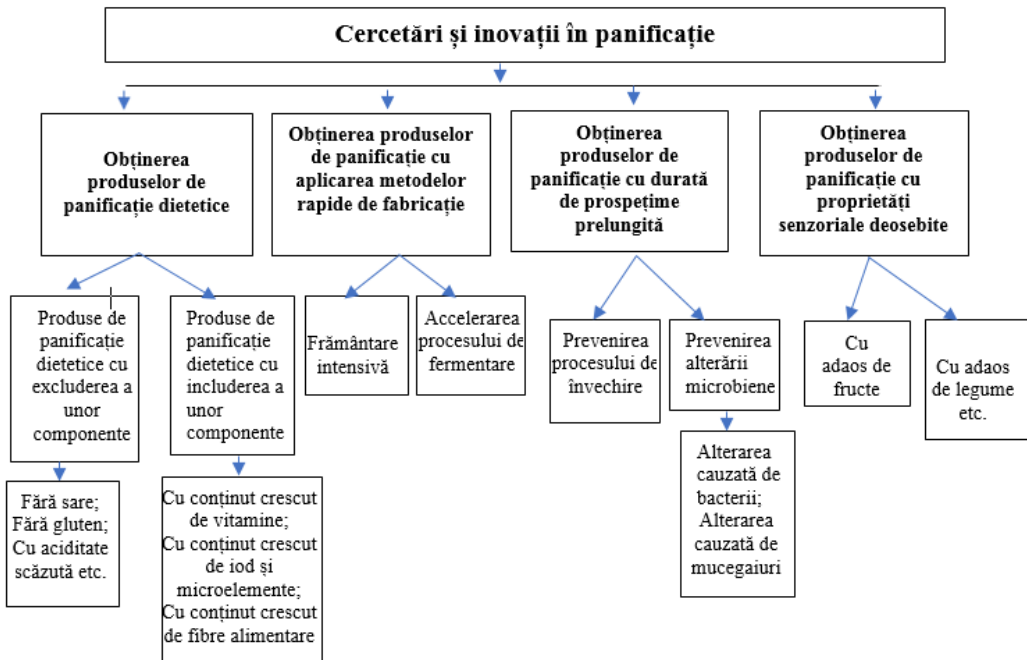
Cercetări și inovații în panificație

Obținerea produselor de panificație dietetice

Obținerea produselor de panificație cu aplicarea metodelor rapide de fabricație

Obținerea produselor de panificație cu durată de prospețime prelungită

Obținerea produselor de panificație cu proprietăți senzoriale deosebite

Produse de panificație dietetice cu excluderea a unor componente

Fără sare;
Fără gluten;
Cu aciditate scăzută etc.

Produse de panificație dietetice cu includerea a unor componente

Cu conținut crescut de vitamine;
Cu conținut crescut de iod și microelemente;
Cu conținut crescut de fibre alimentare

Frământare intensivă

Accelerarea procesului de fermentare

Prevenirea procesului de învechire

Prevenirea alterării microbiene

Alterarea cauzată de bacterii;
Alterarea cauzată de mucegaiuri

Cu adaos de fructe

Cu adaos de legume etc.